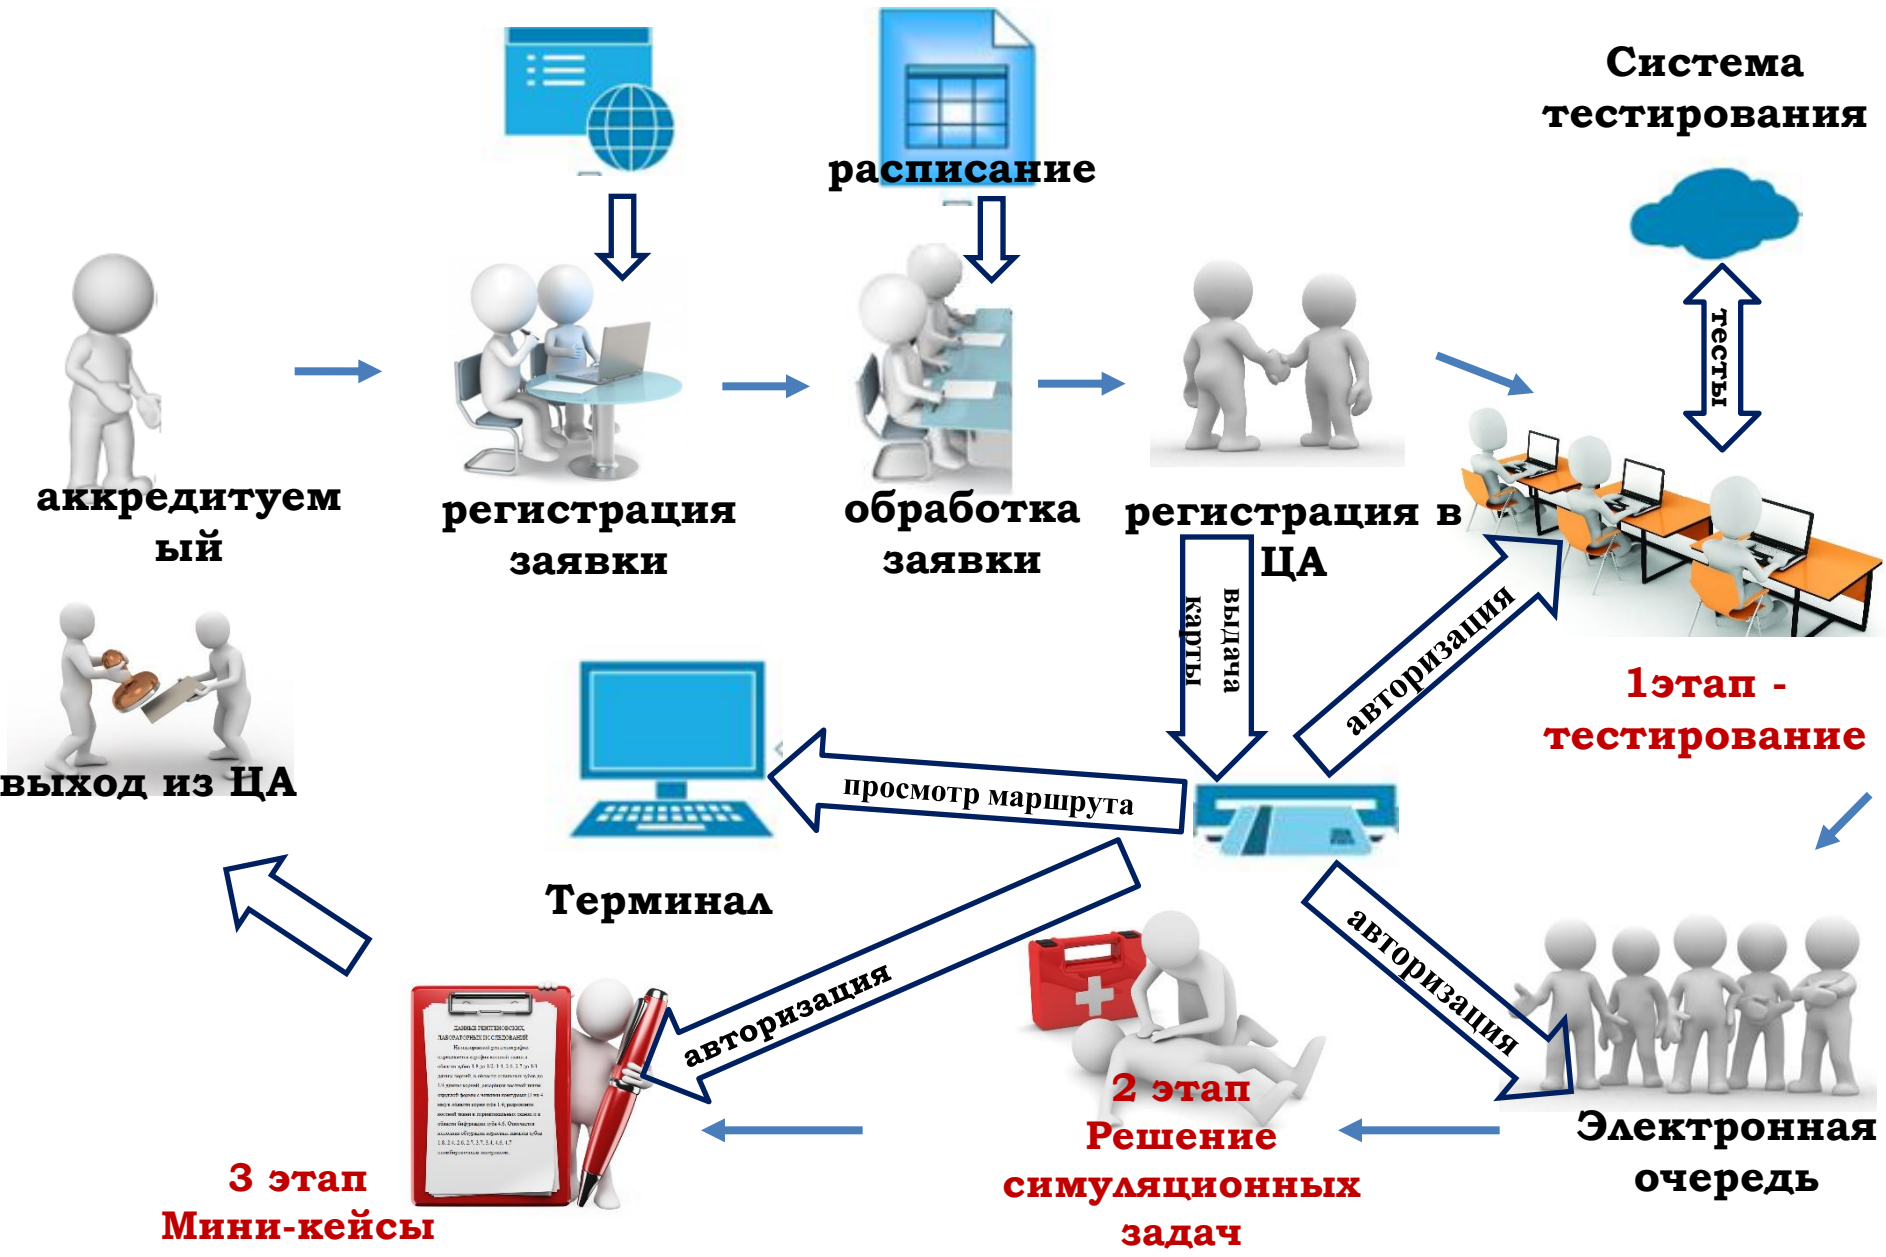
Система тестирования

расписание

тесты

аккредитуемый

регистрация заявки

обработка заявки

регистрация в ЦА

выдача карты

авторизация

1этап - тестирование

выход из ЦА

просмотр маршрута

Терминал

авторизация

авторизация

2 этап Решение симуляционных задач

Электронная очередь

3 этап Мини-кейсы